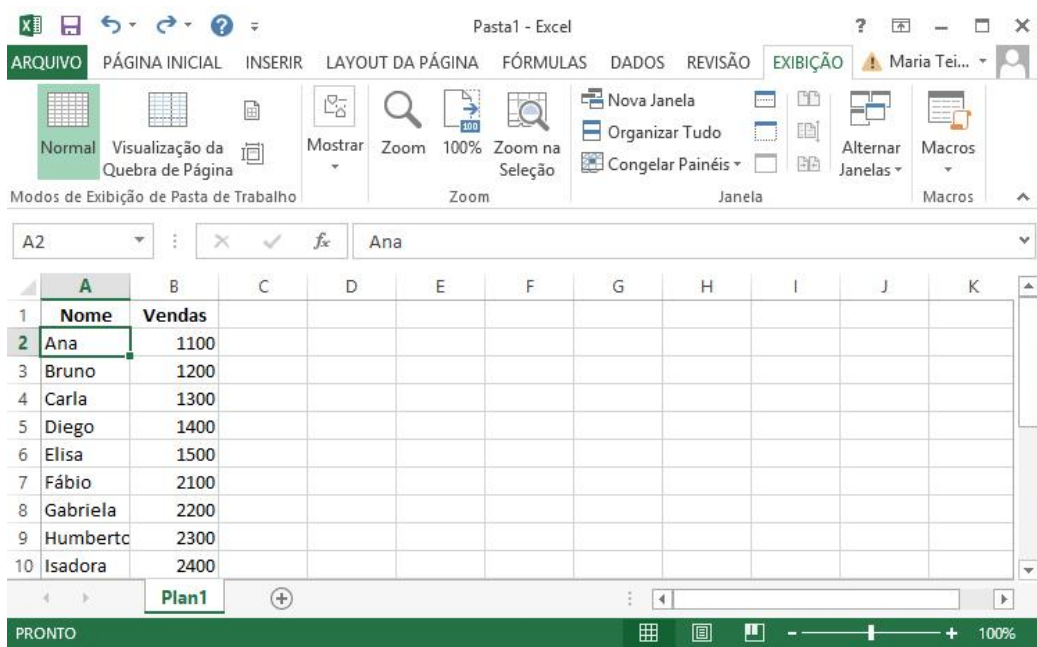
Pasta1 - Excel

ARQUIVO PÁGINA INICIAL INSERIR LAYOUT DA PÁGINA FÓRMULAS DADOS REVISÃO EXIBIÇÃO Maria Tei...

Normal Visualização da Quebra de Página
Modos de Exibição de Pasta de Trabalho

Mostrar

Zoom 100% Zoom na Seleção
Zoom

Nova Janela
Organizar Tudo
Congelar Painéis
Alternar Janelas
Janela

Macros
Macros

A2 Ana

| | A | B | C | D | E | F | G | H | I | J | K |
|---|---|---|---|---|---|---|---|---|---|---|---|
| 1 | Nome | Vendas | | | | | | | | | |
| 2 | Ana | 1100 | | | | | | | | | |
| 3 | Bruno | 1200 | | | | | | | | | |
| 4 | Carla | 1300 | | | | | | | | | |
| 5 | Diego | 1400 | | | | | | | | | |
| 6 | Elisa | 1500 | | | | | | | | | |
| 7 | Fábio | 2100 | | | | | | | | | |
| 8 | Gabriela | 2200 | | | | | | | | | |
| 9 | Humbertc | 2300 | | | | | | | | | |
| 10 | Isadora | 2400 | | | | | | | | | |

Plan1

PRONTO 100%